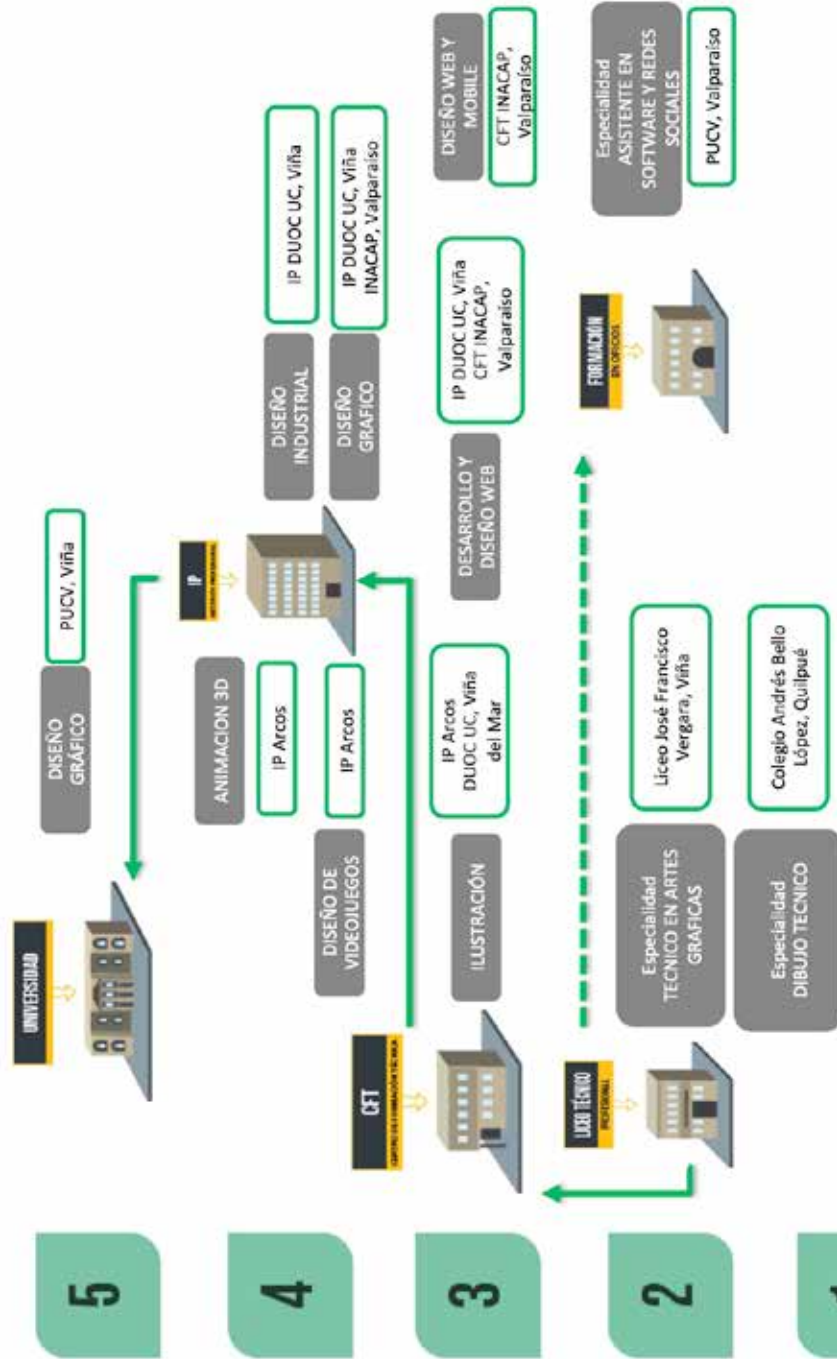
5

4

3

2

UNIVERSIDAD

DISEÑO GRÁFICO

PUCV, Viña

IP

DISEÑO INDUSTRIAL

IP DUOC UC, Viña

DISEÑO GRAFICO

IP DUOC UC, Viña INACAP, Valparaiso

DISEÑO WEB Y MOBILE

CFT INACAP, Valparaiso

ANIMACION 3D

IP Arcos

DISEÑO DE VIDEOJUEGOS

IP Arcos

CFT

ILUSTRACIÓN

IP Arcos DUOC UC, Viña del Mar

DESARROLLO Y DISEÑO WEB

IP DUOC UC, Viña CFT INACAP, Valparaiso

LICEO TÉCNICO PROFESIONAL

Especialidad TECNICO EN ARTES GRAFICAS

Liceo José Francisco Vergara, Viña

Especialidad DIBUJO TECNICO

Colegio Andrés Bello López, Quilpué

FORMACION EN OFICIOS

Especialidad ASISTENTE EN SOFTWARE Y REDES SOCIALES

PUCV, Valparaiso